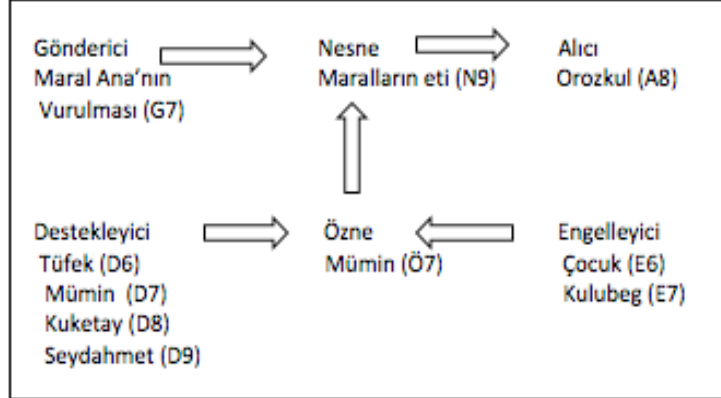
Gönderici
Maral Ana'nın
Vurulması (G7)

Nesne
Maralların eti (N9)

Alıcı
Orozkul (A8)

Destekleyici
Tüfek (D6)
Mümin (D7)
Kuketay (D8)
Seydahmet (D9)

Özne
Mümin (Ö7)

Engelleyici
Çocuk (E6)
Kulubeg (E7)